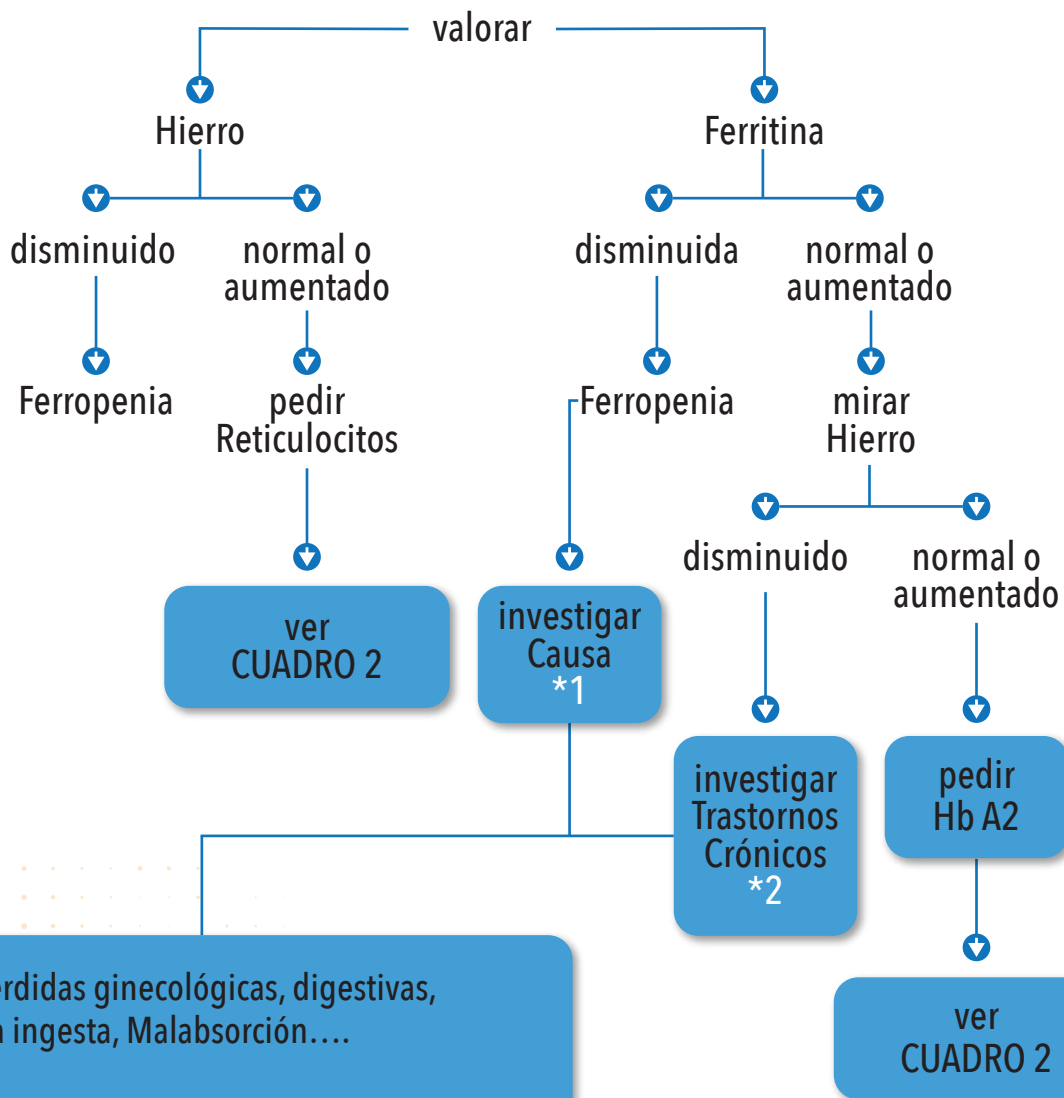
valorar

Hierro

disminuido

Ferropenia

normal o aumentado

pedir Reticulocitos

ver CUADRO 2

Ferritina

disminuida

Ferropenia

investigar Causa *1

normal o aumentado

mirar Hierro

disminuido

investigar Trastornos Crónicos *2

normal o aumentado

pedir Hb A2

ver CUADRO 2

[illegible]erdidas ginecológicas, digestivas, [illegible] ingesta, Malabsorción….